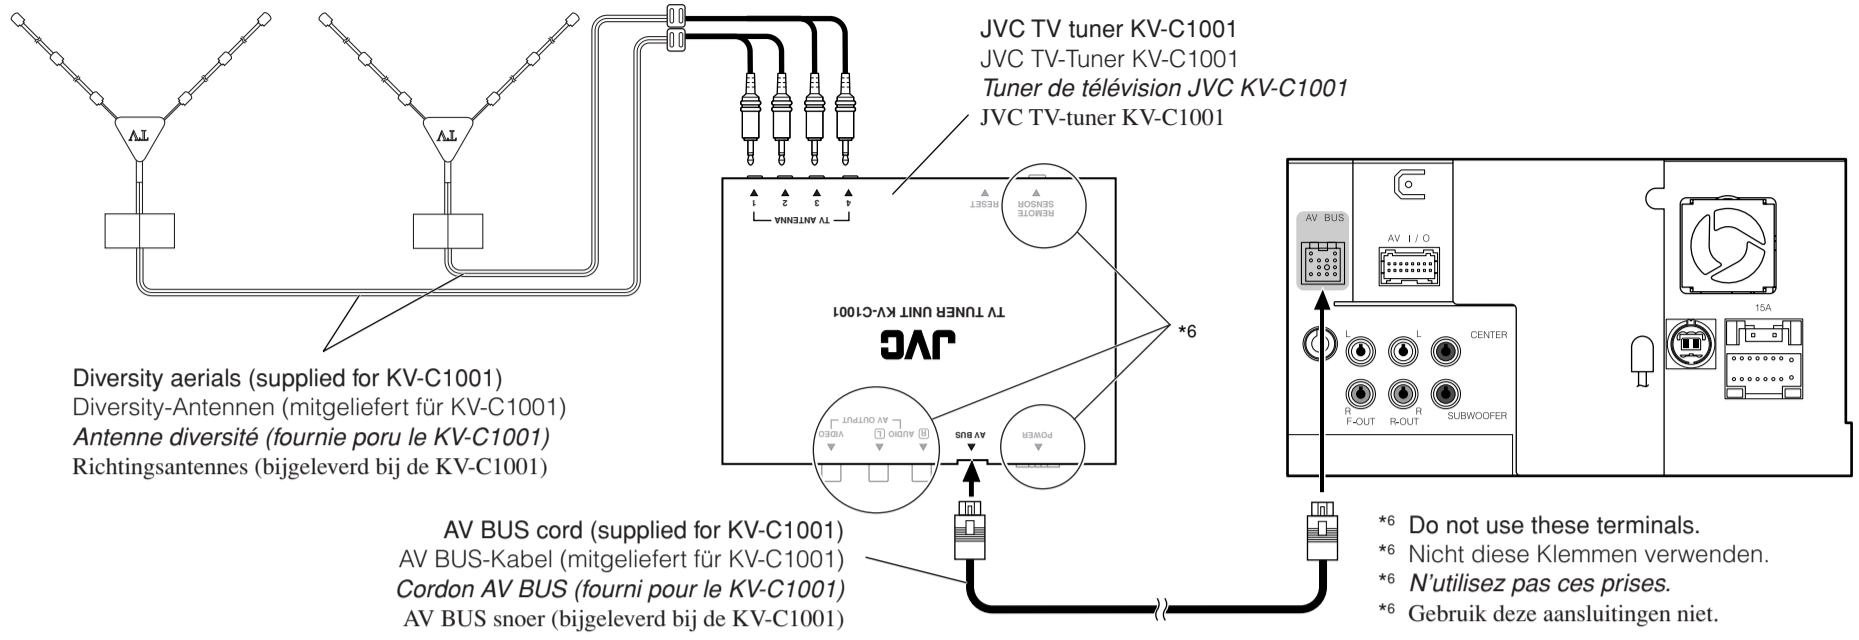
JVC TV tuner KV-C1001
JVC TV-Tuner KV-C1001
Tuner de télévision JVC KV-C1001
JVC TV-tuner KV-C1001

TV
TV

1 2 3 4
TV ANTENNA
RESET
REMOTE SENSOR

TV TUNER UNIT KV-C1001
JVC

VIDEO AUDIO L R
AV OUTPUT
AV BUS
POWER

*6

AV BUS
AV I/O
L L CENTER
R R
F-OUT R-OUT SUBWOOFER
15A

Diversity aerials (supplied for KV-C1001)
Diversity-Antennen (mitgeliefert für KV-C1001)
Antenne diversité (fournie poru le KV-C1001)
Richtingsantennes (bijgeleverd bij de KV-C1001)

AV BUS cord (supplied for KV-C1001)
AV BUS-Kabel (mitgeliefert für KV-C1001)
Cordon AV BUS (fourni pour le KV-C1001)
AV BUS snoer (bijgeleverd bij de KV-C1001)

*6 Do not use these terminals.
*6 Nicht diese Klemmen verwenden.
*6 N'utilisez pas ces prises.
*6 Gebruik deze aansluitingen niet.